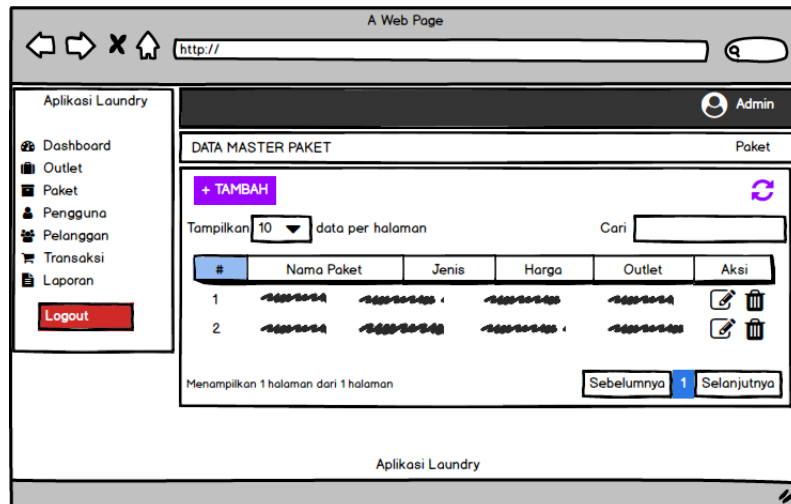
A Web Page

http://

Aplikasi Laundry

Dashboard
Outlet
Paket
Pengguna
Pelanggan
Transaksi
Laporan

Logout

Admin

DATA MASTER PAKET

Paket

+ TAMBAH

Tampilkan 10 data per halaman

Cari

| # | Nama Paket | Jenis | Harga | Outlet | Aksi |
|---|---|---|---|---|---|
| 1 | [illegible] | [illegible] | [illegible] | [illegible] | |
| 2 | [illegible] | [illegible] | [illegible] | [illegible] | |

Menampilkan 1 halaman dari 1 halaman

Sebelumnya 1 Selanjutnya

Aplikasi Laundry